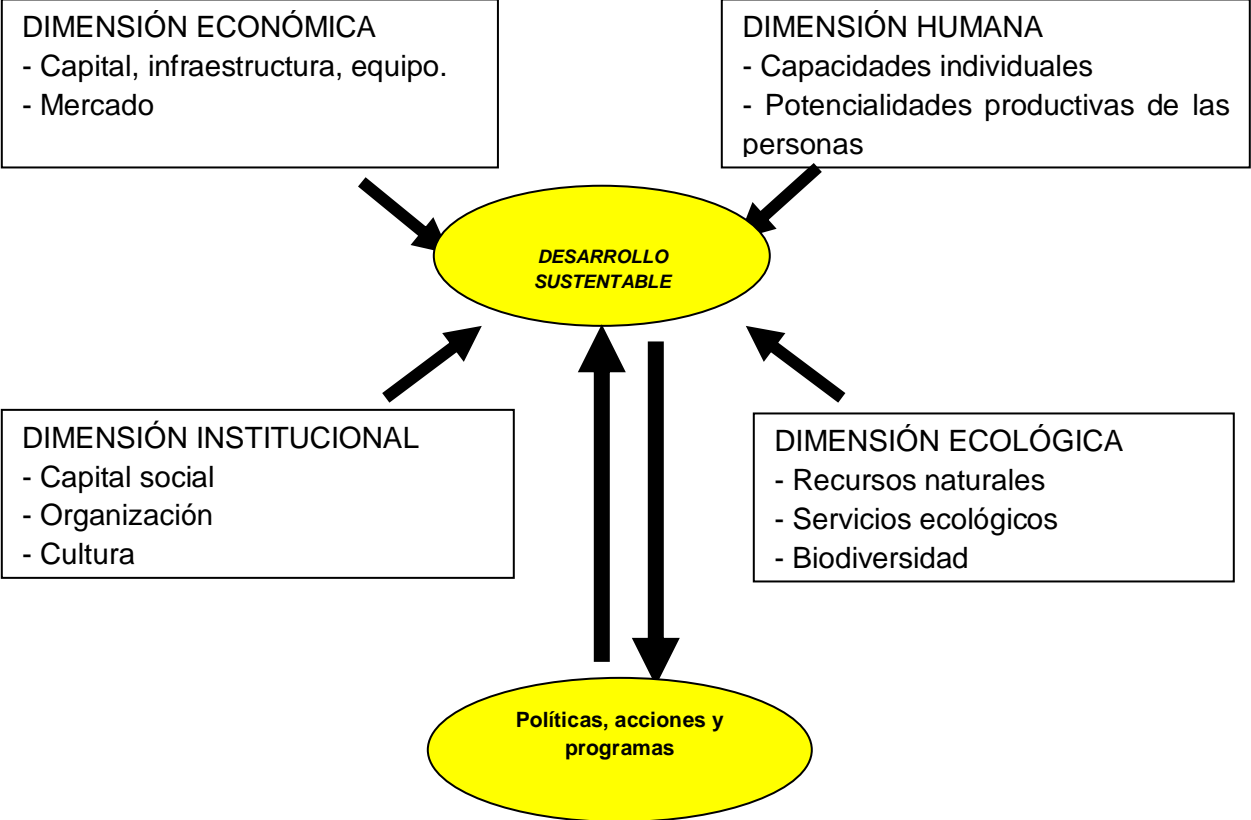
DIMENSIÓN ECONÓMICA
- Capital, infraestructura, equipo.
- Mercado

DIMENSIÓN HUMANA
- Capacidades individuales
- Potencialidades productivas de las personas

DESARROLLO SUSTENTABLE

DIMENSIÓN INSTITUCIONAL
- Capital social
- Organización
- Cultura

DIMENSIÓN ECOLÓGICA
- Recursos naturales
- Servicios ecológicos
- Biodiversidad

Políticas, acciones y programas